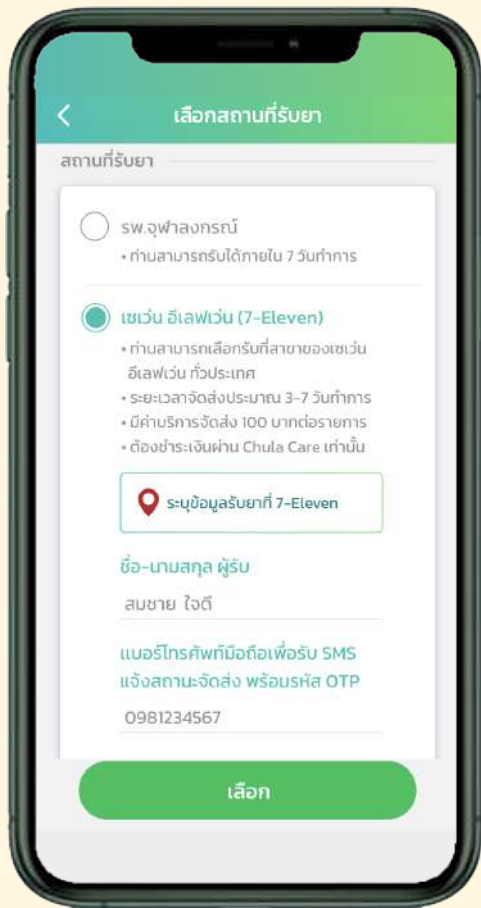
<

เลือกสถานที่รับยา

สถานที่รับยา

รพ.จุฬาลงกรณ์

• ท่านสามารถรับได้ภายใน 7 วันทำการ

เซเว่น อีเลฟเว่น (7-Eleven)

• ท่านสามารถเลือกรับที่สาขาของเซเว่น อีเลฟเว่น ทั่วประเทศ

• ระยะเวลาจัดส่งประมาณ 3-7 วันทำการ

• มีค่าบริการจัดส่ง 100 บาทต่อรายการ

• ต้องชำระเงินผ่าน Chula Care เท่านั้น

ระบุข้อมูลรับยาที่ 7-Eleven

ชื่อ-นามสกุล ผู้รับ

สมชาย ใจดี

แบอร์โทรศัพท์มือถือเพื่อรับ SMS แจ้งสถานะจัดส่ง พร้อมรหัส OTP

0981234567

เลือก